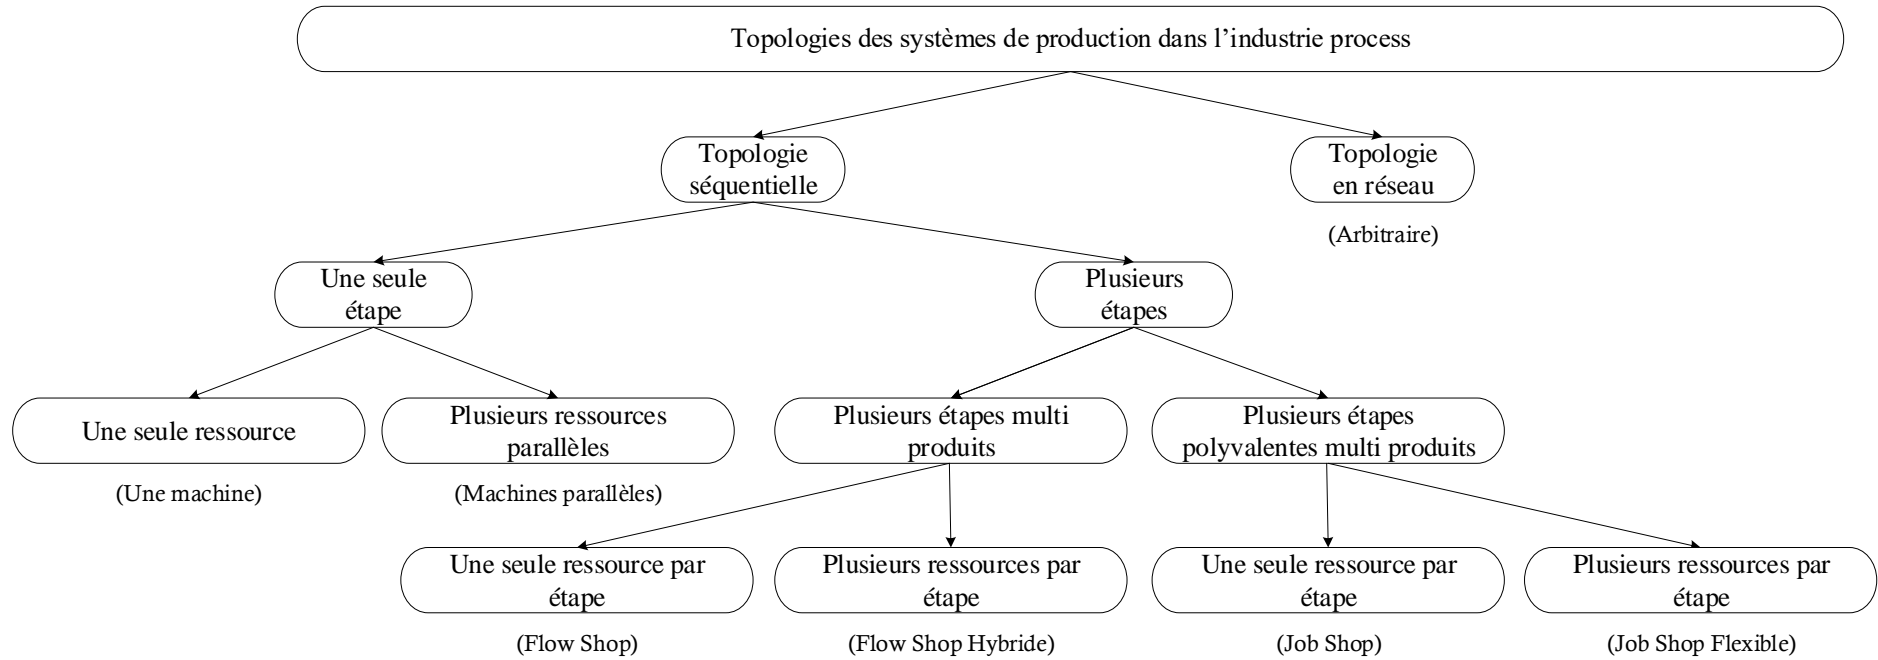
Topologies des systèmes de production dans l'industrie process

Topologie séquentielle

Topologie en réseau

(Arbitraire)

Une seule étape

Plusieurs étapes

Une seule ressource

(Une machine)

Plusieurs ressources parallèles

(Machines parallèles)

Plusieurs étapes multi produits

Plusieurs étapes polyvalentes multi produits

Une seule ressource par étape

(Flow Shop)

Plusieurs ressources par étape

(Flow Shop Hybride)

Une seule ressource par étape

(Job Shop)

Plusieurs ressources par étape

(Job Shop Flexible)